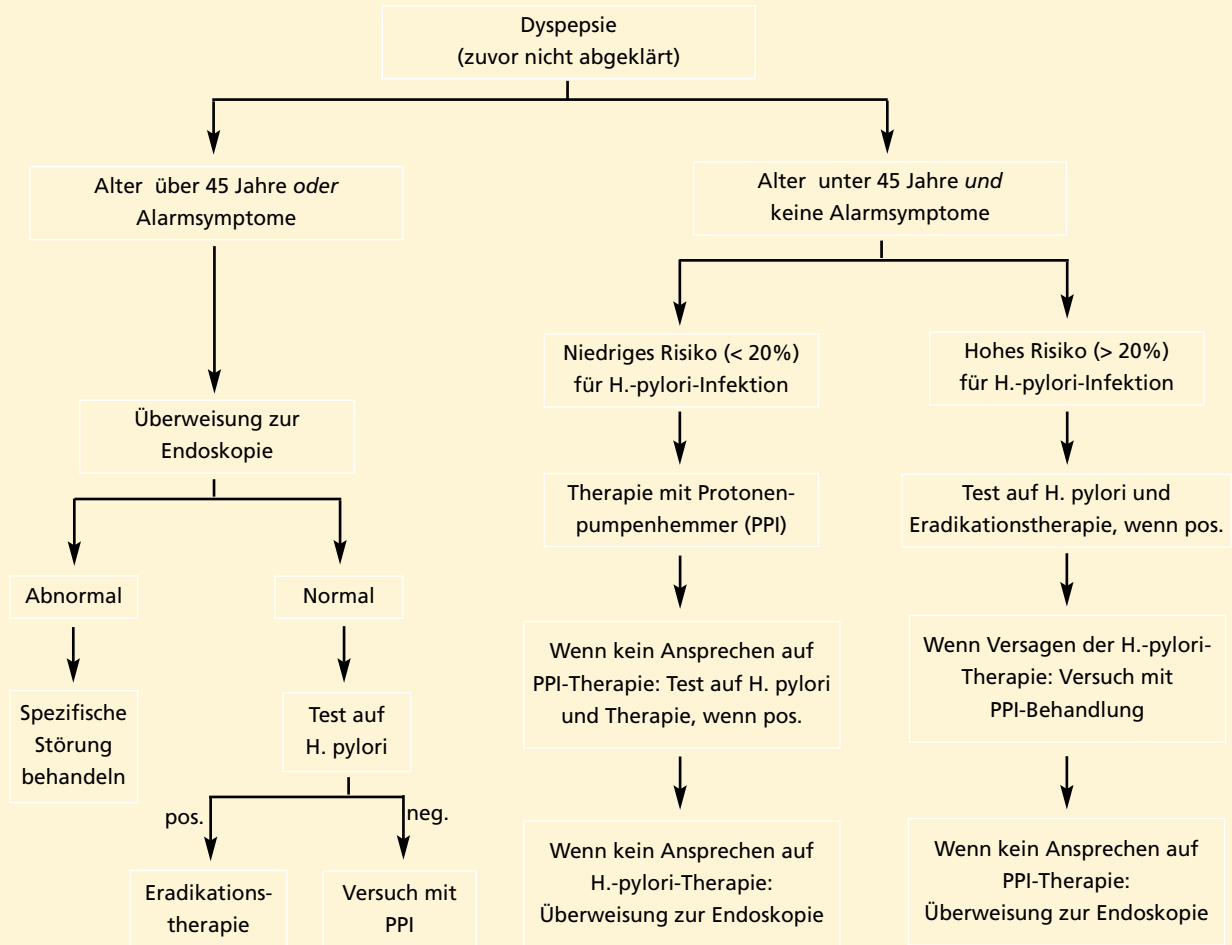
Dyspepsie
(zuvor nicht abgeklärt)

Alter über 45 Jahre *oder* Alarmsymptome

Überweisung zur Endoskopie

Abnormal

Spezifische Störung behandeln

Normal

Test auf H. pylori

pos.

Eradikationstherapie

neg.

Versuch mit PPI

Alter unter 45 Jahre *und* keine Alarmsymptome

Niedriges Risiko (< 20%) für H.-pylori-Infektion

Therapie mit Protonenpumpenhemmer (PPI)

Wenn kein Ansprechen auf PPI-Therapie: Test auf H. pylori und Therapie, wenn pos.

Wenn kein Ansprechen auf H.-pylori-Therapie: Überweisung zur Endoskopie

Hohes Risiko (> 20%) für H.-pylori-Infektion

Test auf H. pylori und Eradikationstherapie, wenn pos.

Wenn Versagen der H.-pylori-Therapie: Versuch mit PPI-Behandlung

Wenn kein Ansprechen auf PPI-Therapie: Überweisung zur Endoskopie